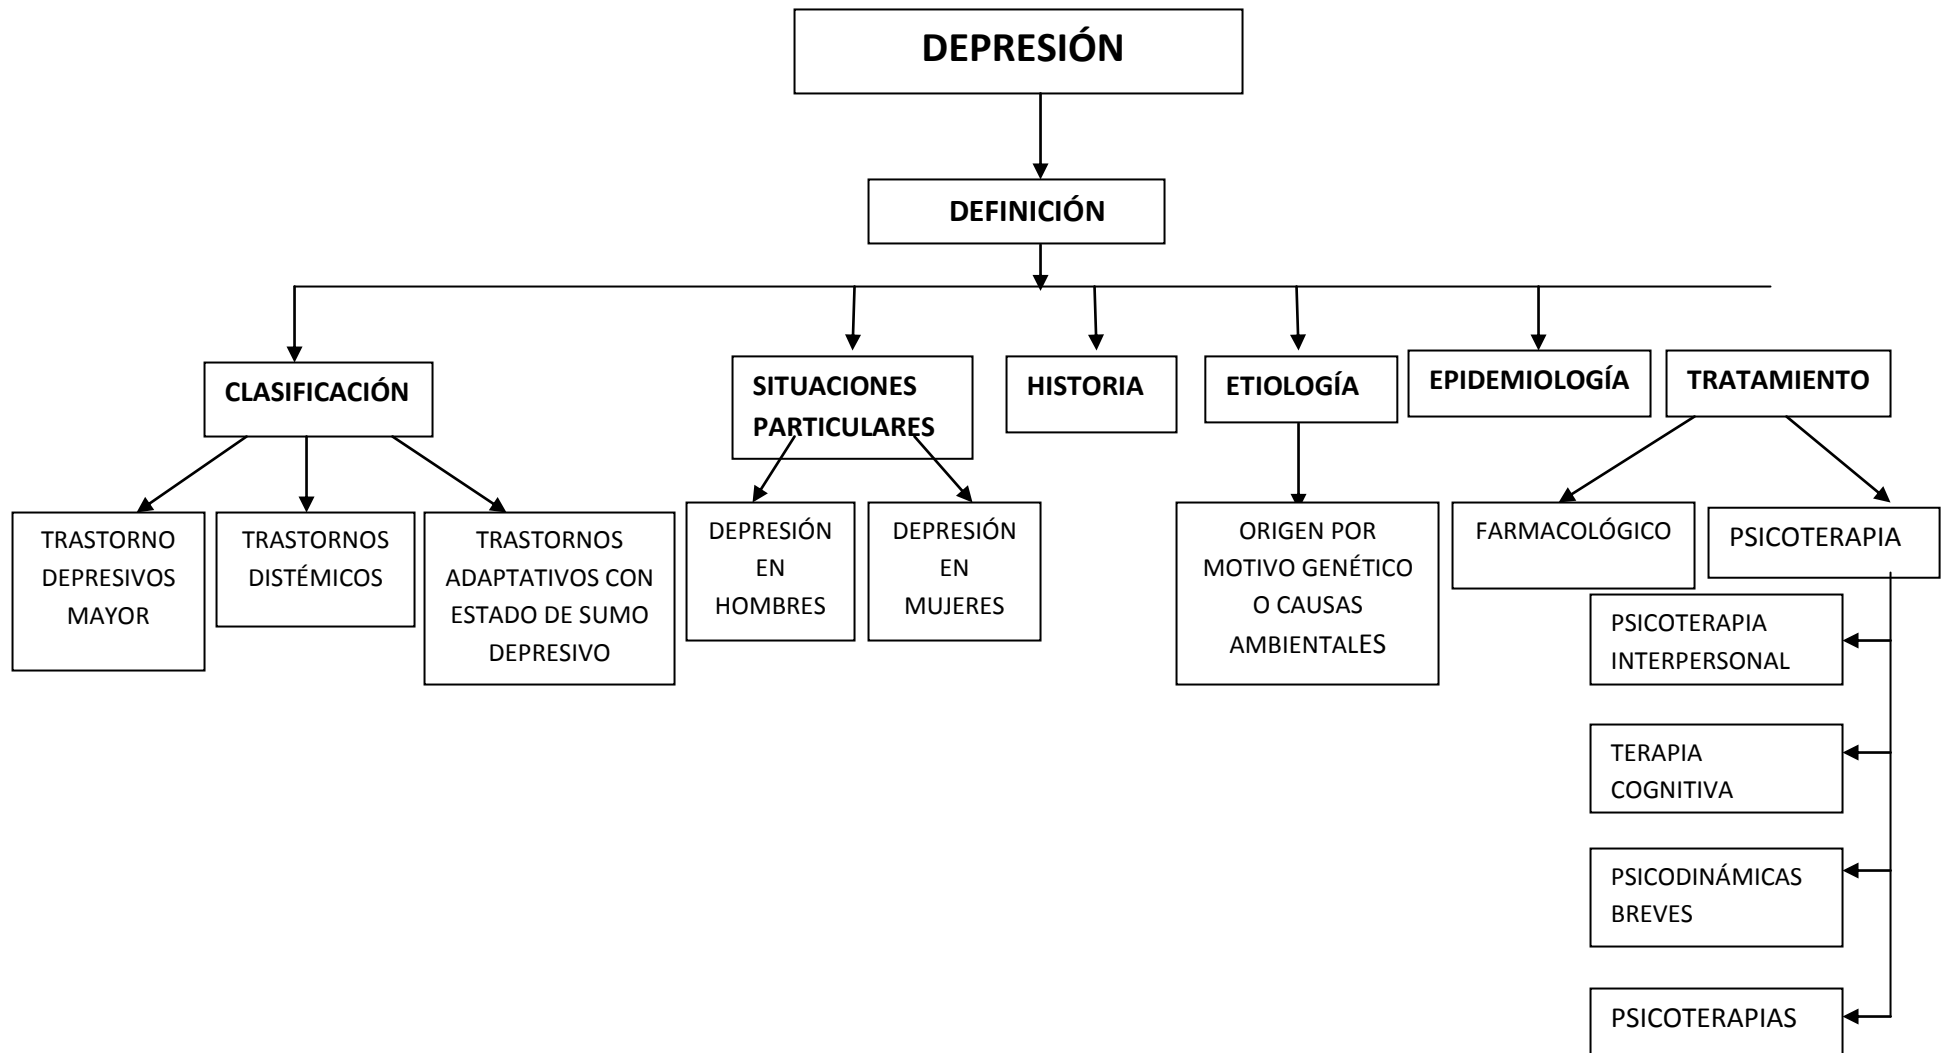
DEPRESIÓN

DEFINICIÓN

CLASIFICACIÓN

TRASTORNO DEPRESIVOS MAYOR

TRASTORNOS DISTÉMICOS

TRASTORNOS ADAPTATIVOS CON ESTADO DE SUMO DEPRESIVO

SITUACIONES PARTICULARES

DEPRESIÓN EN HOMBRES

DEPRESIÓN EN MUJERES

HISTORIA

ETIOLOGÍA

ORIGEN POR MOTIVO GENÉTICO O CAUSAS AMBIENTALES

EPIDEMIOLOGÍA

TRATAMIENTO

FARMACOLÓGICO

PSICOTERAPIA

PSICOTERAPIA INTERPERSONAL

TERAPIA COGNITIVA

PSICODINÁMICAS BREVES

PSICOTERAPIAS